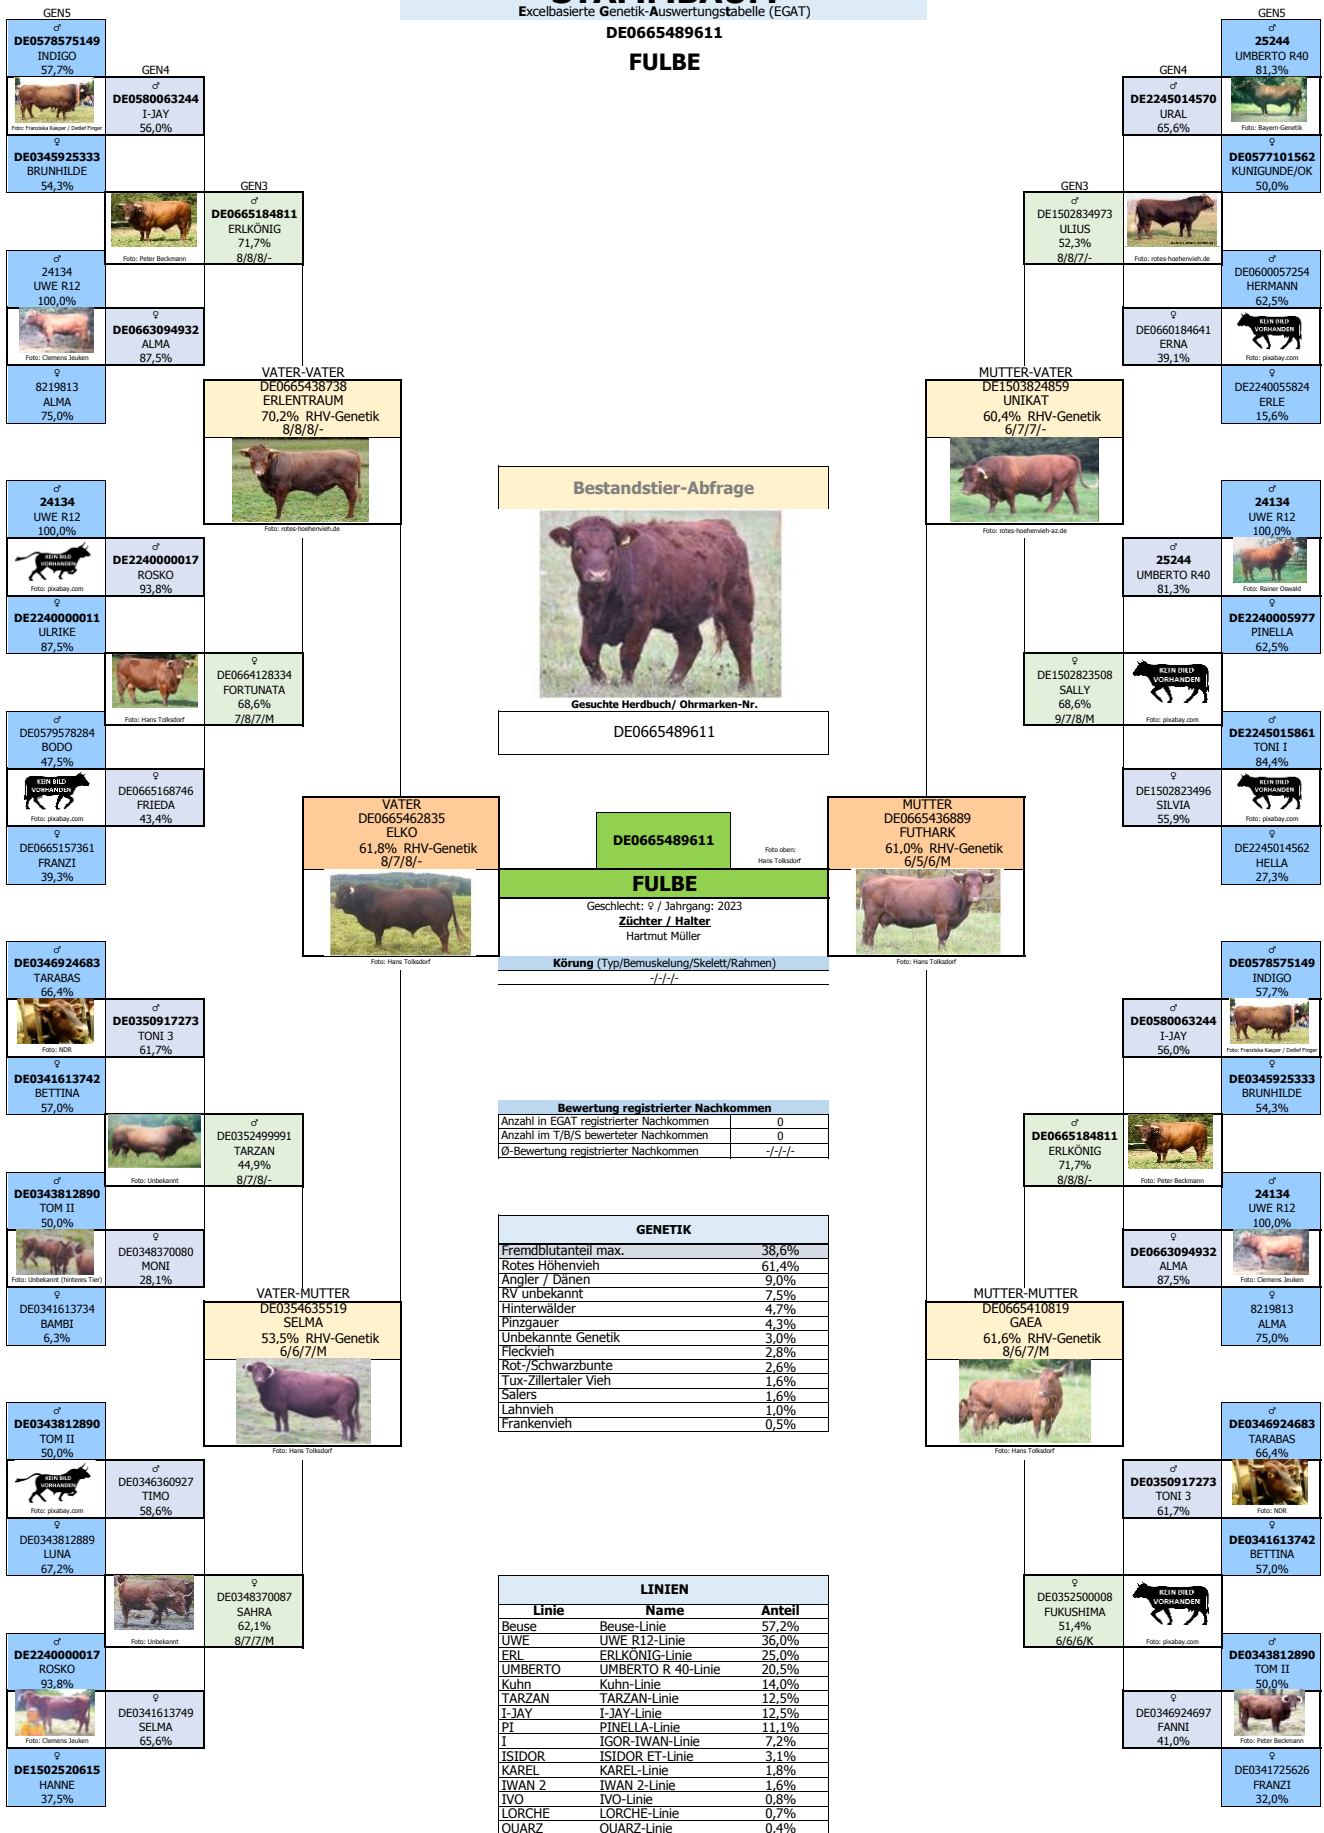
Excelbasierte Genetik-Auswertungstabelle (EGAT)
DE0665489611
FULBE

GEN5
♂
DE0578575149
INDIGO
57,7%

GEN4
Foto: Franziska Kasper / Detlef Finger
♂
DE0580063244
I-JAY
56,0%

♀
DE0345925333
BRUNHILDE
54,3%

GEN3
Foto: Peter Beckmann
♂
DE0665184811
ERLKÖNIG
71,7%
8/8/8/-

♂
24134
UWE R12
100,0%

Foto: Clemens Jeuken
♀
DE0663094932
ALMA
87,5%

♀
8219813
ALMA
75,0%

VATER-VATER
DE0665438738
ERLENTRAUM
70,2% RHV-Genetik
8/8/8/-
Foto: rotes-hoehenvieh.de

♂
24134
UWE R12
100,0%

KEIN BILD VORHANDEN
Foto: pixabay.com
♂
DE2240000017
ROSKO
93,8%

♀
DE2240000011
ULRIKE
87,5%

Foto: Hans Tolksdorf
♀
DE0664128334
FORTUNATA
68,6%
7/8/7/M

♂
DE0579578284
BODO
47,5%

KEIN BILD VORHANDEN
Foto: pixabay.com
♀
DE0665168746
FRIEDA
43,4%

♀
DE0665157361
FRANZI
39,3%

VATER
DE0665462835
ELKO
61,8% RHV-Genetik
8/7/8/-
Foto: Hans Tolksdorf

♂
DE0346924683
TARABAS
66,4%

Foto: NDR
♂
DE0350917273
TONI 3
61,7%

♀
DE0341613742
BETTINA
57,0%

Foto: Unbekannt
♂
DE0352499991
TARZAN
44,9%
8/7/8/-

♂
DE0343812890
TOM II
50,0%

Foto: Unbekannt (hinteres Tier)
♀
DE0348370080
MONI
28,1%

♀
DE0341613734
BAMBI
6,3%

VATER-MUTTER
DE0354635519
SELMA
53,5% RHV-Genetik
6/6/7/M
Foto: Hans Tolksdorf

♂
DE0343812890
TOM II
50,0%

KEIN BILD VORHANDEN
Foto: pixabay.com
♂
DE0346360927
TIMO
58,6%

♀
DE0343812889
LUNA
67,2%

Foto: Unbekannt
♀
DE0348370087
SAHRA
62,1%
8/7/7/M

♂
DE2240000017
ROSKO
93,8%

Foto: Clemens Jeuken
♀
DE0341613749
SELMA
65,6%

♀
DE1502520615
HANNE
37,5%

Bestandstier-Abfrage
Gesuchte Herdbuch/ Ohrmarken-Nr.
DE0665489611

DE0665489611
Foto oben: Hans Tolksdorf
FULBE
Geschlecht: ♀ / Jahrgang: 2023
Züchter / Halter
Hartmut Müller
Körung (Typ/Bemuskelung/Skelett/Rahmen)
-/-/-/-

Bewertung registrierter Nachkommen
| Anzahl in EGAT registrierter Nachkommen | 0 |
|---|---|
| Anzahl im T/B/S bewerteter Nachkommen | 0 |
| Ø-Bewertung registrierter Nachkommen | -/-/-/- |

GENETIK
| Fremdblutanteil max. | 38,6% |
|---|---|
| Rotes Höhenvieh | 61,4% |
| Angler / Dänen | 9,0% |
| RV unbekannt | 7,5% |
| Hinterwälder | 4,7% |
| Pinzgauer | 4,3% |
| Unbekannte Genetik | 3,0% |
| Fleckvieh | 2,8% |
| Rot-/Schwarzbunte | 2,6% |
| Tux-Zillertaler Vieh | 1,6% |
| Salers | 1,6% |
| Lahnvieh | 1,0% |
| Frankenvieh | 0,5% |

LINIEN
| Linie | Name | Anteil |
|---|---|---|
| Beuse | Beuse-Linie | 57,2% |
| UWE | UWE R12-Linie | 36,0% |
| ERL | ERLKÖNIG-Linie | 25,0% |
| UMBERTO | UMBERTO R 40-Linie | 20,5% |
| Kuhn | Kuhn-Linie | 14,0% |
| TARZAN | TARZAN-Linie | 12,5% |
| I-JAY | I-JAY-Linie | 12,5% |
| PI | PINELLA-Linie | 11,1% |
| I | IGOR-IWAN-Linie | 7,2% |
| ISIDOR | ISIDOR ET-Linie | 3,1% |
| KAREL | KAREL-Linie | 1,8% |
| IWAN 2 | IWAN 2-Linie | 1,6% |
| IVO | IVO-Linie | 0,8% |
| LORCHE | LORCHE-Linie | 0,7% |
| QUARZ | QUARZ-Linie | 0,4% |

GEN5
♂
25244
UMBERTO R40
81,3%

GEN4
♂
DE2245014570
URAL
65,6%
Foto: Bayern-Genetik

♀
DE0577101562
KUNIGUNDE/OK
50,0%

GEN3
♂
DE1502834973
ULIUS
52,3%
8/8/7/-
Foto: rotes-hoehenvieh.de

♂
DE0600057254
HERMANN
62,5%

♀
DE0660184641
ERNA
39,1%
KEIN BILD VORHANDEN
Foto: pixabay.com

♀
DE2240055824
ERLE
15,6%

MUTTER-VATER
DE1503824859
UNIKAT
60,4% RHV-Genetik
6/7/7/-
Foto: rotes-hoehenvieh-az.de

♂
24134
UWE R12
100,0%

♂
25244
UMBERTO R40
81,3%
Foto: Rainer Oswald

♀
DE2240005977
PINELLA
62,5%

♀
DE1502823508
SALLY
68,6%
9/7/8/M
KEIN BILD VORHANDEN
Foto: pixabay.com

♂
DE2245015861
TONI I
84,4%

♀
DE1502823496
SILVIA
55,9%
KEIN BILD VORHANDEN
Foto: pixabay.com

♀
DE2245014562
HELLA
27,3%

MUTTER
DE0665436889
FUTHARK
61,0% RHV-Genetik
6/5/6/M
Foto: Hans Tolksdorf

♂
DE0578575149
INDIGO
57,7%

♂
DE0580063244
I-JAY
56,0%
Foto: Franziska Kasper / Detlef Finger

♀
DE0345925333
BRUNHILDE
54,3%

♂
DE0665184811
ERLKÖNIG
71,7%
8/8/8/-
Foto: Peter Beckmann

♂
24134
UWE R12
100,0%

♀
DE0663094932
ALMA
87,5%
Foto: Clemens Jeuken

♀
8219813
ALMA
75,0%

MUTTER-MUTTER
DE0665410819
GAEA
61,6% RHV-Genetik
8/6/7/M
Foto: Hans Tolksdorf

♂
DE0346924683
TARABAS
66,4%

♂
DE0350917273
TONI 3
61,7%
Foto: NDR

♀
DE0341613742
BETTINA
57,0%

♀
DE0352500008
FUKUSHIMA
51,4%
6/6/6/K
KEIN BILD VORHANDEN
Foto: pixabay.com

♂
DE0343812890
TOM II
50,0%

♀
DE0346924697
FANNI
41,0%
Foto: Peter Beckmann

♀
DE0341725626
FRANZI
32,0%